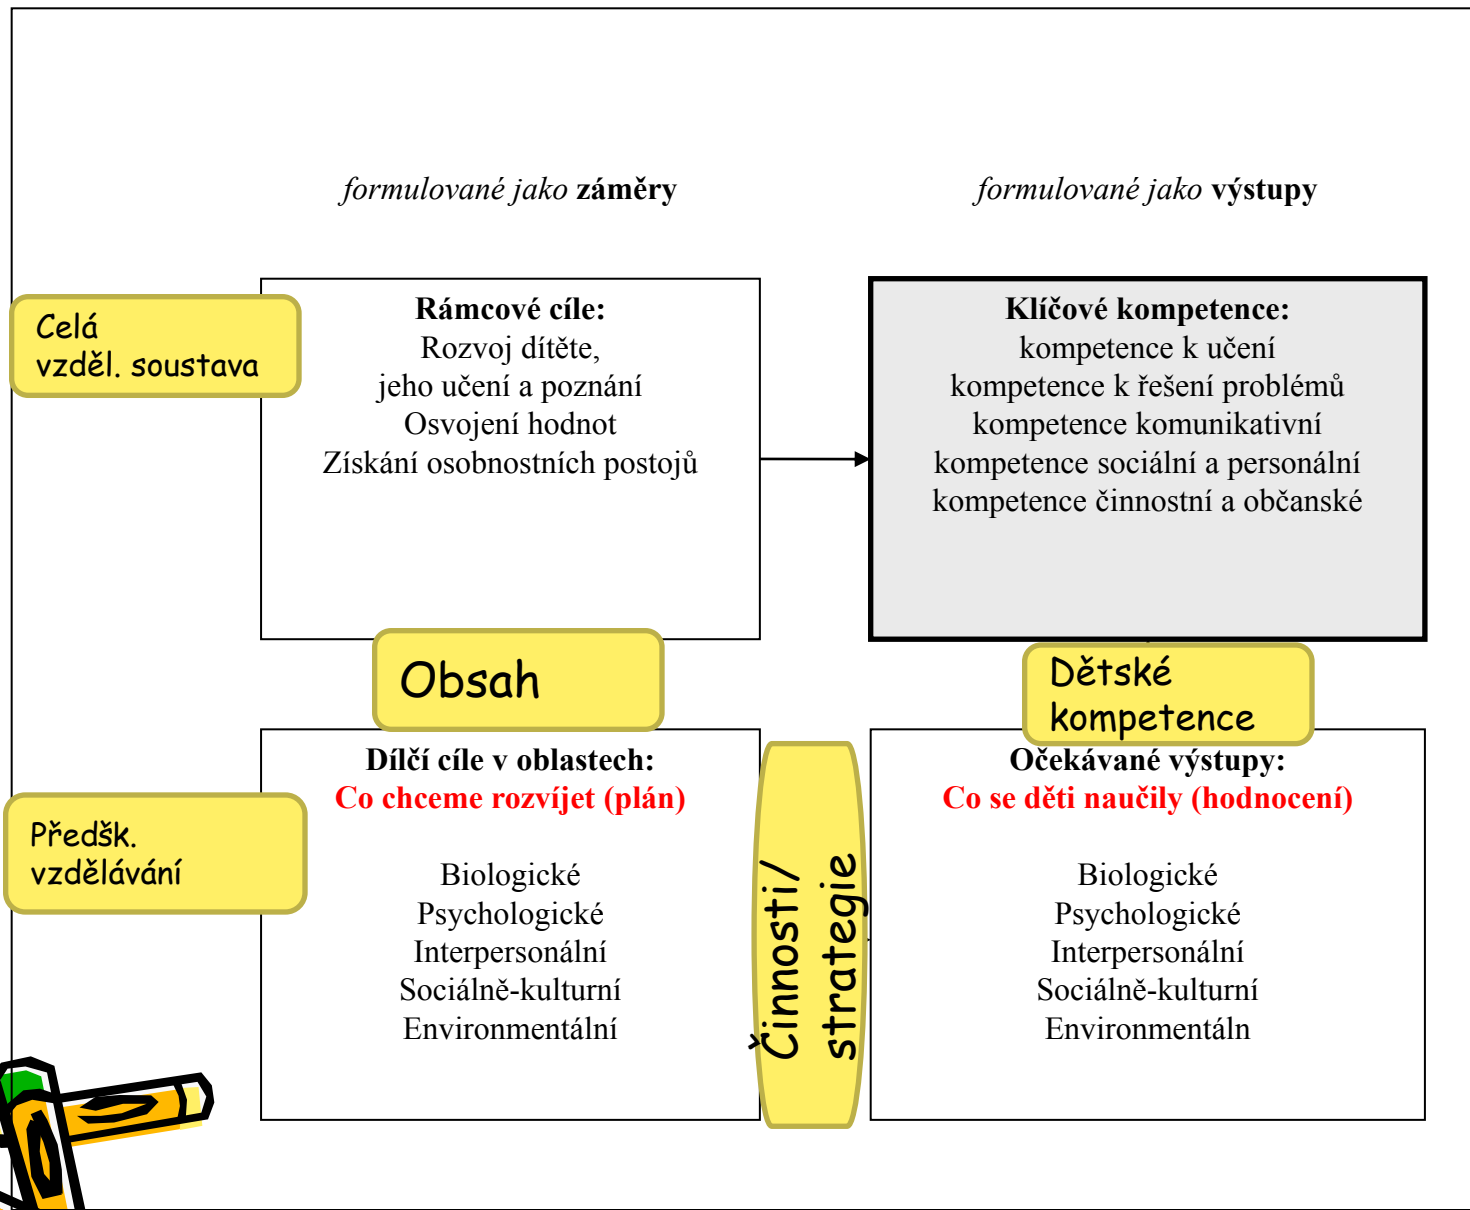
*formulované jako* **záměry**

*formulované jako* **výstupy**

Celá vzděl. soustava

**Rámcové cíle:**
Rozvoj dítěte,
jeho učení a poznání
Osvojení hodnot
Získání osobnostních postojů

**Klíčové kompetence:**
kompetence k učení
kompetence k řešení problémů
kompetence komunikativní
kompetence sociální a personální
kompetence činnostní a občanské

Obsah

Dětské kompetence

Předšk. vzdělávání

**Dílčí cíle v oblastech:**
**Co chceme rozvíjet (plán)**

Biologické
Psychologické
Interpersonální
Sociálně-kulturní
Environmentální

Činnosti/ strategie

**Očekávané výstupy:**
**Co se děti naučily (hodnocení)**

Biologické
Psychologické
Interpersonální
Sociálně-kulturní
Environmentáln